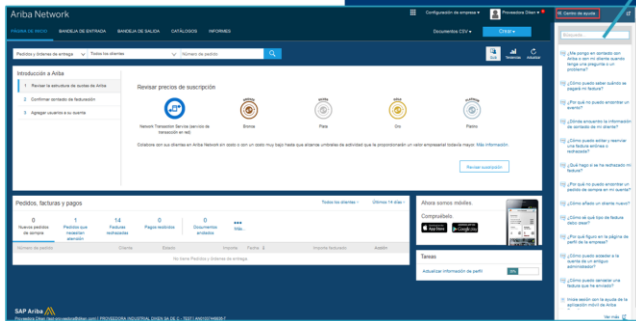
Ariba Network

Configuración de empresa | Proveedora Olsen | Centro de ayuda

PÁGINA DE INICIO | BANDEJA DE ENTRADA | BANDEJA DE SALIDA | CATÁLOGOS | INFORMES | Documentos CSV | Crear

Pedidos y órdenes de entrega | Todos los clientes | Número de pedido

Introducción a Ariba

1 Revisar la estructura de cuotas de Ariba

2 Confirmar contacto de facturación

3 Agregar usuarios a su cuenta

Revisar precios de suscripción

Network Transaction Service (servicio de transacción en red)

Bronce | Plata | Oro | Platino

Estamos con sus clientes en Ariba Network en todo o con un socio muy bajo hasta que alcance unidades de actividad que le proporcionarán un valor empresarial todavía mayor. Más información

Revisar suscripción

Pedidos, facturas y pagos

Todos los clientes | Últimos 14 días

0 Nuevos pedidos de compra | 1 Pedidos que requieren atención | 14 Facturas rechazadas | 0 Pagos recibidos | 0 Documentos emitidos | Más

Número de pedido | Cliente | Estado | Importe | Fecha | Importe facturado | Acción

No había Pedidos y órdenes de entrega

Ahora somos móviles
Compruébelo

Tareas

Actualizar información de perfil

SAP Ariba

Búsqueda

¿Me pongo en contacto con Ariba o con mi cliente cuando tengo una pregunta o un problema?

¿Cómo puedo saber cuándo se pagará mi factura?

¿Por qué no puedo encontrar un evento?

¿Dónde encuentro la información de contacto de mi cliente?

¿Cómo puedo editar y reenviar una factura anulada o rechazada?

¿Qué hago si se ha rechazado mi factura?

¿Por qué no puedo encontrar un pedido de compra en mi cuenta?

¿Cómo añado un cliente nuevo?

¿Cómo sé qué tipo de factura debo crear?

¿Qué hago si tengo una pregunta acerca de la sección de perfil de la empresa?

¿Cómo puedo acceder a la cuenta de un antiguo administrador?

¿Cómo puedo cancelar una factura que he enviado?

Invoke sesión con la tarifa de Ariba Network

Ver más